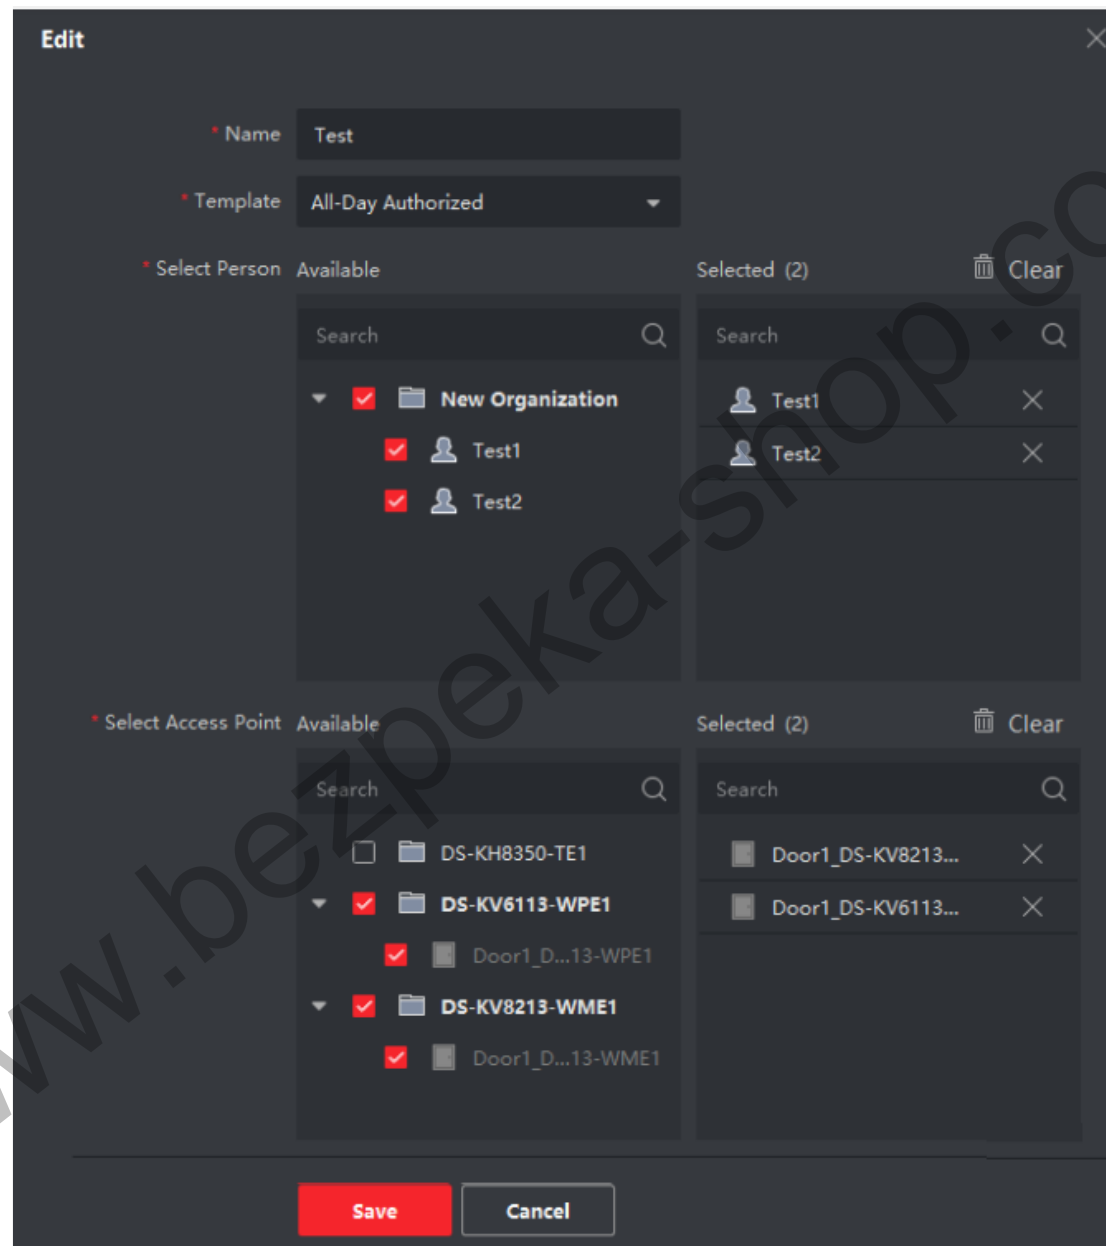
Edit

* Name Test

* Template All-Day Authorized

* Select Person Available

Search

New Organization

Test1

Test2

Selected (2) Clear

Search

Test1

Test2

* Select Access Point Available

Search

DS-KH8350-TE1

DS-KV6113-WPE1

Door1_D...13-WPE1

DS-KV8213-WME1

Door1_D...13-WME1

Selected (2) Clear

Search

Door1_DS-KV8213...

Door1_DS-KV6113...

Save Cancel

www.bezpeka-shop.co